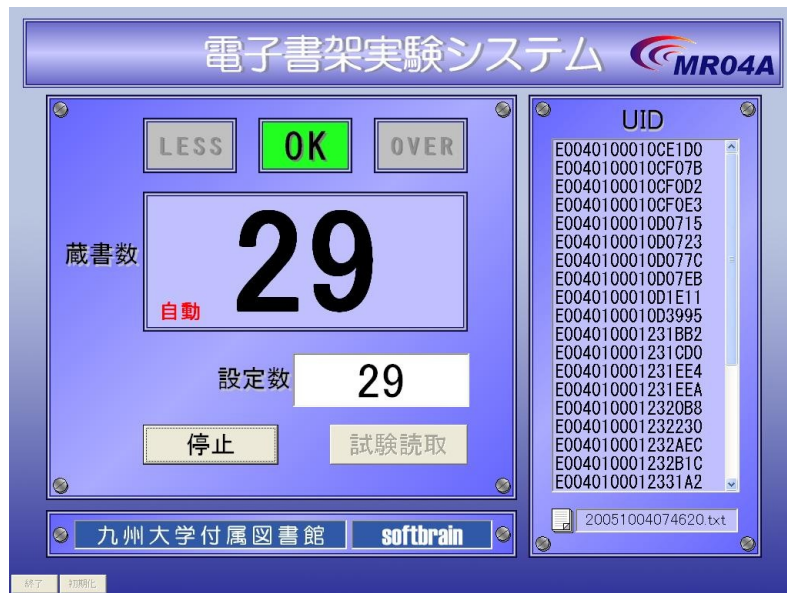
電子書架実験システム MR04A

LESS OK OVER

蔵書数
29
自動

設定数 29

停止 試験読取

九州大学付属図書館 softbrain

UID
E0040100010CE1D0
E0040100010CF07B
E0040100010CF0D2
E0040100010CF0E3
E0040100010D0715
E0040100010D0723
E0040100010D077C
E0040100010D07EB
E0040100010D1E11
E0040100010D3995
E004010001231BB2
E004010001231CD0
E004010001231EE4
E004010001231EEA
E0040100012320B8
E004010001232230
E004010001232AEC
E004010001232B1C
E0040100012331A2

20051004074620.txt

終了 初期化